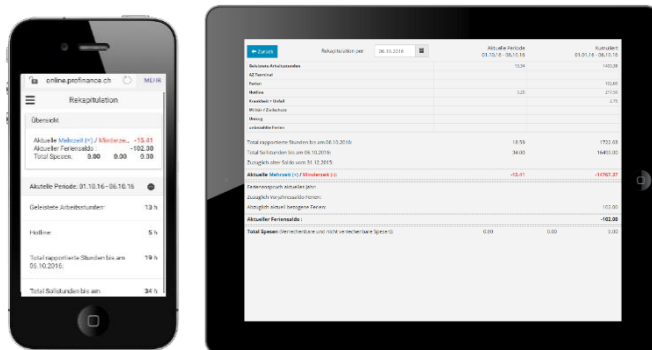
online.profinance.ch MEHR

Rekapitulation

Übersicht

Aktuelle Mehrzeit (+) / Minderzeit (-): -15.41
Aktueller Feriensaldo: -102.00
Total Spesen: 0.00 0.00 0.00

Aktuelle Periode: 01.10.16 - 06.10.16

Geleistete Arbeitsstunden: 13 h

Hotline: 5 h

Total rapportierte Stunden bis am 06.10.2016: 19 h

Total Sollstunden bis am 34 h

← Zurück Rekapitulation per: 06.10.2016

Aktuelle Periode 01.10.16 - 06.10.16

Kumuliert 01.01.16 - 06.10.16

| | | |
|---|---|---|
| Geleistete Arbeitsstunden | 13.34 | 1433.38 |
| AZ Terminal | | |
| Ferien | | 102.00 |
| Hotline | 5.25 | 217.50 |
| Krankheit + Unfall | | 2.75 |
| Militär / Zivilschutz | | |
| Umzug | | |
| unbezahlte Ferien | | |

| | | |
|---|---|---|
| Total rapportierte Stunden bis am 06.10.2016 | 18.59 | 1722.63 |
| Total Sollstunden bis am 06.10.2016 | 34.00 | 1640.00 |
| Zuzüglich alter Saldo vom 31.12.2015 | | |
| Aktuelle Mehrzeit (+) / Minderzeit (-) | -15.41 | -14707.37 |
| Ferienanspruch Aktuelles Jahr | | |
| Zuzüglich Vorjahressaldo Ferien | | |
| Abzüglich aktuell bezogene Ferien | | 102.00 |
| Aktueller Feriensaldo | | -102.00 |
| Total Spesen (Verrechenbare und nicht verrechenbare Spesen) | 0.00 | 0.00 | 0.00 |